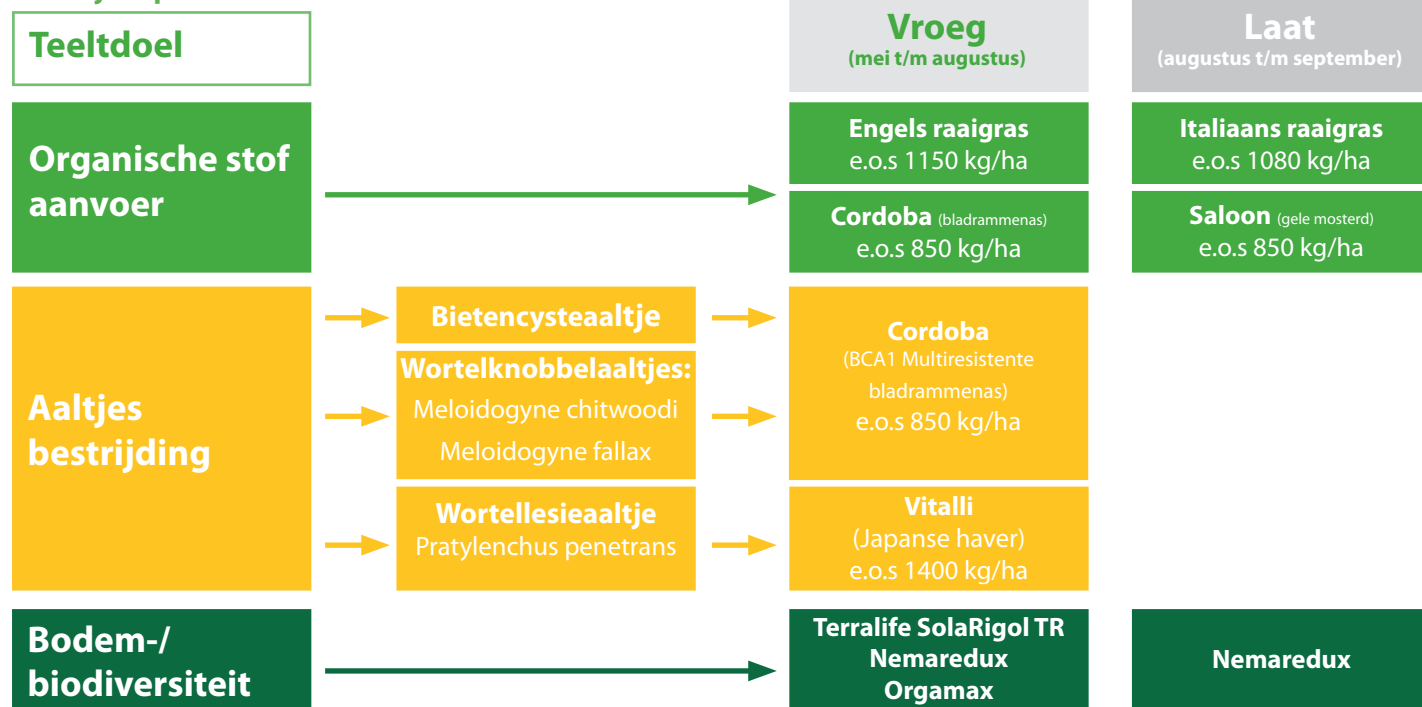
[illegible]

Teeltdoel

Vroeg
(mei t/m augustus)

Laat
(augustus t/m september)

Organische stof aanvoer

Engels raaigras
e.o.s 1150 kg/ha

Italiaans raaigras
e.o.s 1080 kg/ha

Cordoba (bladrammenas)
e.o.s 850 kg/ha

Saloon (gele mosterd)
e.o.s 850 kg/ha

Aaltjes bestrijding

Bietencysteaaltje

Wortelknobbelaaltjes:
Meloidogyne chitwoodi
Meloidogyne fallax

Cordoba
(BCA1 Multiresistente bladrammenas)
e.o.s 850 kg/ha

Wortellesieaaltje
Pratylenchus penetrans

Vitalli
(Japanse haver)
e.o.s 1400 kg/ha

Bodem-/ biodiversiteit

Terralife SolaRigol TR
Nemaredux
Orgamax

Nemaredux